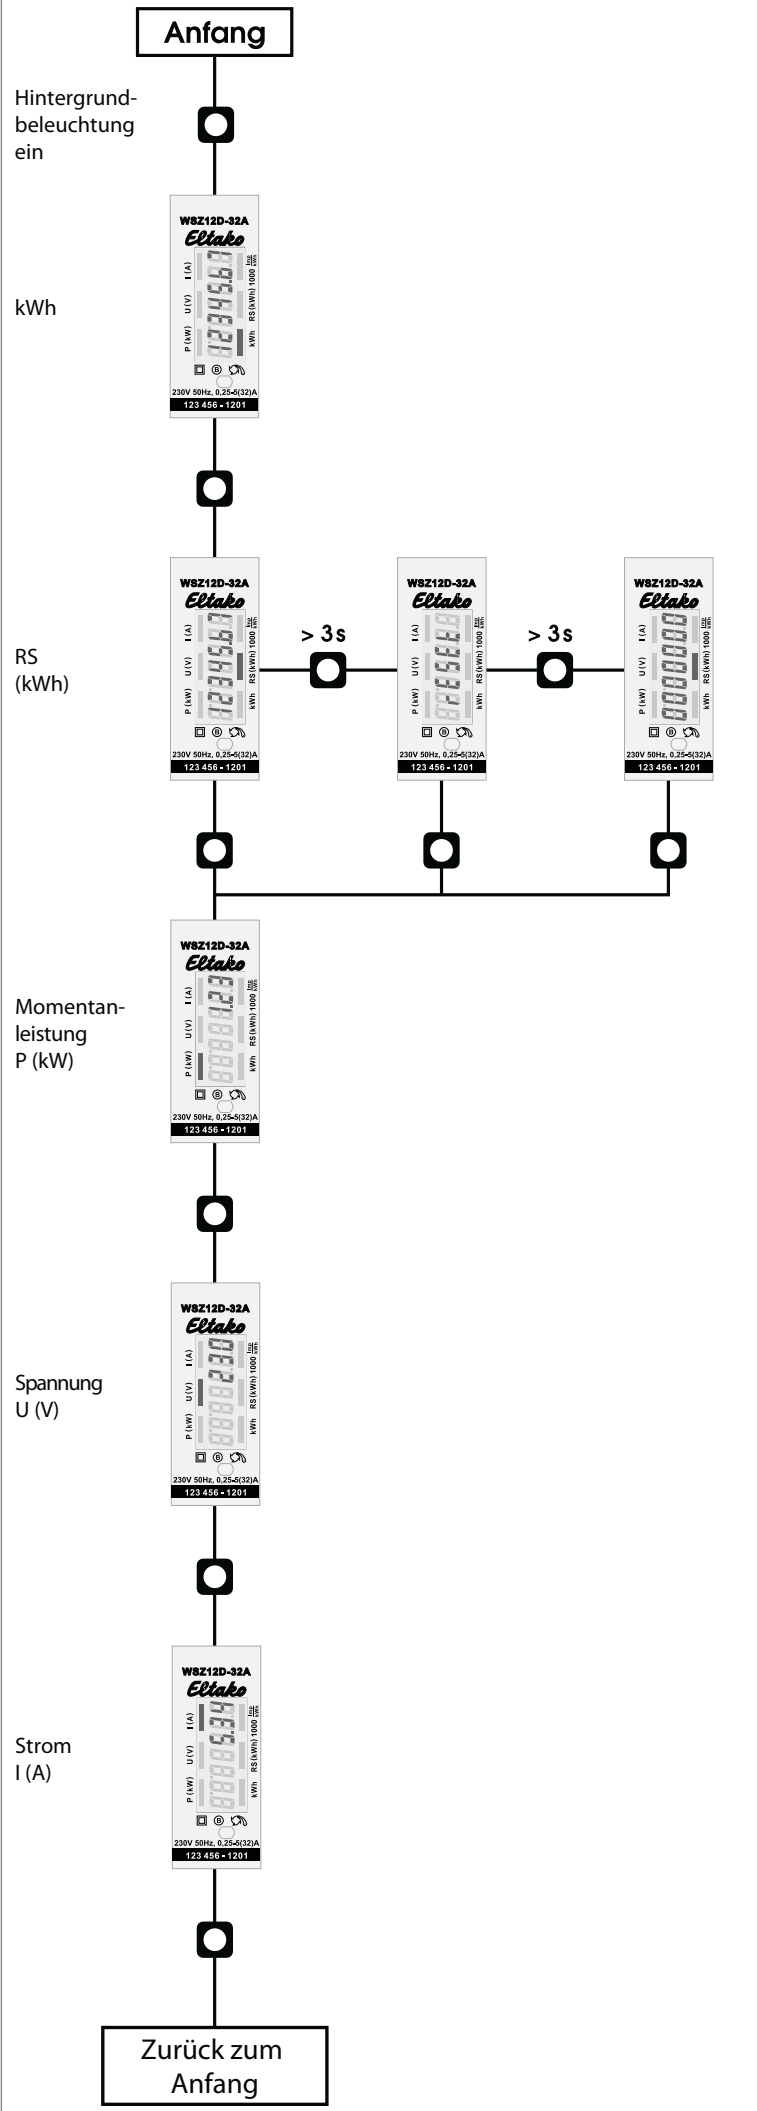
Anfang

Hintergrundbeleuchtung ein

WSZ12D-32A
Eltako
I (A)
U (V)
P (kW)
12345.67
RS (kWh) 1000 Imp/kWh
kWh
230V 50Hz, 0,25-5(32)A
123 456 - 1201

kWh

RS (kWh)

WSZ12D-32A
Eltako
I (A)
U (V)
P (kW)
12345.67
RS (kWh) 1000 Imp/kWh
kWh
230V 50Hz, 0,25-5(32)A
123 456 - 1201

> 3 s

WSZ12D-32A
Eltako
I (A)
U (V)
P (kW)
RS (kWh) 1000 Imp/kWh
kWh
230V 50Hz, 0,25-5(32)A
123 456 - 1201

> 3 s

WSZ12D-32A
Eltako
I (A)
U (V)
P (kW)
00000000
RS (kWh) 1000 Imp/kWh
kWh
230V 50Hz, 0,25-5(32)A
123 456 - 1201

Momentanleistung P (kW)

WSZ12D-32A
Eltako
I (A)
U (V)
P (kW)
1.23
RS (kWh) 1000 Imp/kWh
kWh
230V 50Hz, 0,25-5(32)A
123 456 - 1201

Spannung U (V)

WSZ12D-32A
Eltako
I (A)
U (V)
P (kW)
230
RS (kWh) 1000 Imp/kWh
kWh
230V 50Hz, 0,25-5(32)A
123 456 - 1201

Strom I (A)

WSZ12D-32A
Eltako
I (A)
U (V)
P (kW)
5.34
RS (kWh) 1000 Imp/kWh
kWh
230V 50Hz, 0,25-5(32)A
123 456 - 1201

Zurück zum Anfang